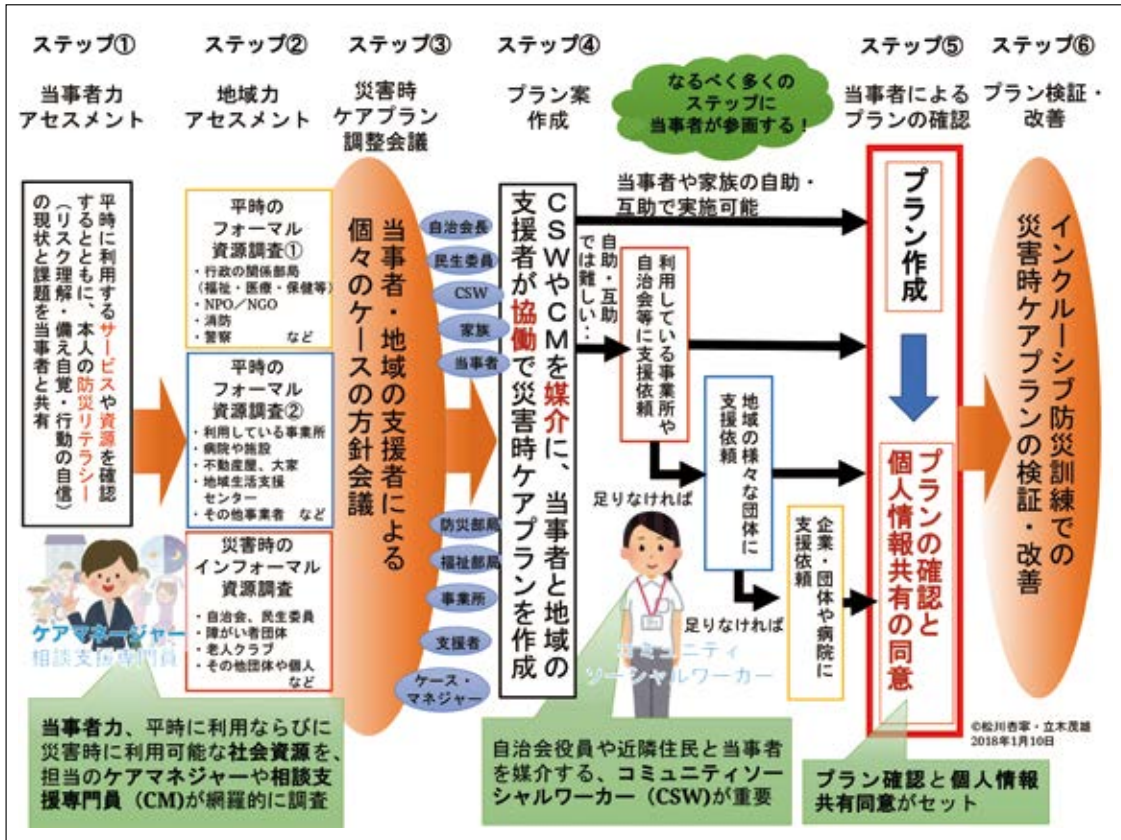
ステップ①
当事者力
アセスメント

ステップ②
地域力
アセスメント

ステップ③
災害時
ケアプラン
調整会議

ステップ④
プラン案
作成

なるべく多くのステップに当事者が参画する！

ステップ⑤
当事者による
プランの確認

ステップ⑥
プラン検証・
改善

平時に利用するサービスや資源を確認するとともに、本人の防災リテラシー（リスク理解・備え自覚・行動の自信）の現状と課題を当事者と共有

平時の
フォーマル
資源調査①
・行政の関係部局（福祉・医療・保健等）
・NPO／NGO
・消防
・警察　など

平時の
フォーマル
資源調査②
・利用している事業所
・病院や施設
・不動産屋、大家
・地域生活支援センター
・その他事業者　など

災害時の
インフォーマル
資源調査
・自治会、民生委員
・障がい者団体
・老人クラブ
・その他団体や個人　など

ケアマネージャー
相談支援専門員

当事者・地域の支援者による個々のケースの方針会議

自治会長
民生委員
CSW
家族
当事者
防災部局
福祉部局
事業所
支援者
ケース・マネジャー

CSWやCMを媒介に、当事者と地域の支援者が協働で災害時ケアプランを作成

当事者や家族の自助・互助で実施可能

自助・互助では難しい…

利用している事業所や自治会等に支援依頼

足りなければ

地域の様々な団体に支援依頼

足りなければ

企業・団体や病院に支援依頼

コミュニティ
ソーシャルワーカー

プラン作成

プランの確認と個人情報共有の同意

インクルーシブ防災訓練での災害時ケアプランの検証・改善

当事者力、平時に利用ならびに災害時に利用可能な社会資源を、担当のケアマネジャーや相談支援専門員（CM）が網羅的に調査

自治会役員や近隣住民と当事者を媒介する、コミュニティソーシャルワーカー（CSW）が重要

©松川杏寧・立木茂雄
2018年1月10日

プラン確認と個人情報共有同意がセット